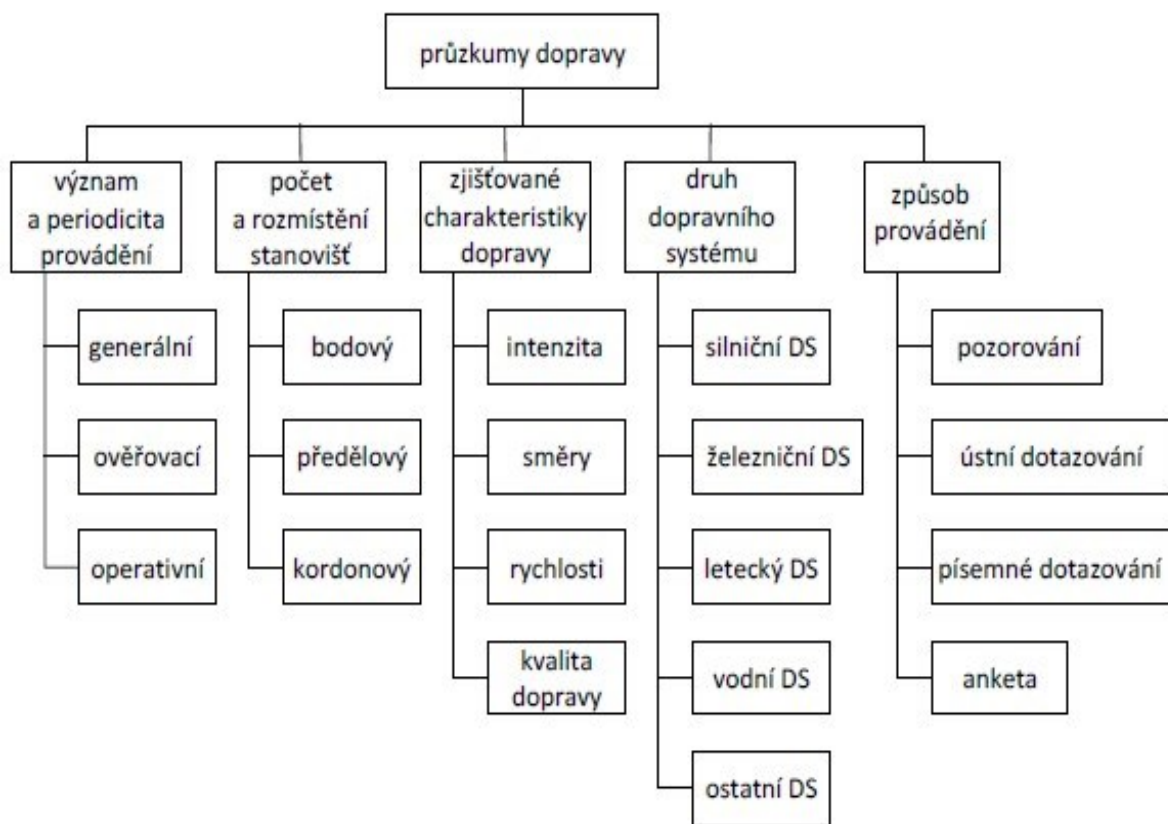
průzkumy dopravy

význam a periodicita provádění

generální

ověřovací

operativní

počet a rozmístění stanovišť

bodový

předělový

kordonový

zjišťované charakteristiky dopravy

intenzita

směry

rychlosti

kvalita dopravy

druh dopravního systému

silniční DS

železniční DS

letecký DS

vodní DS

ostatní DS

způsob provádění

pozorování

ústní dotazování

písemné dotazování

anketa